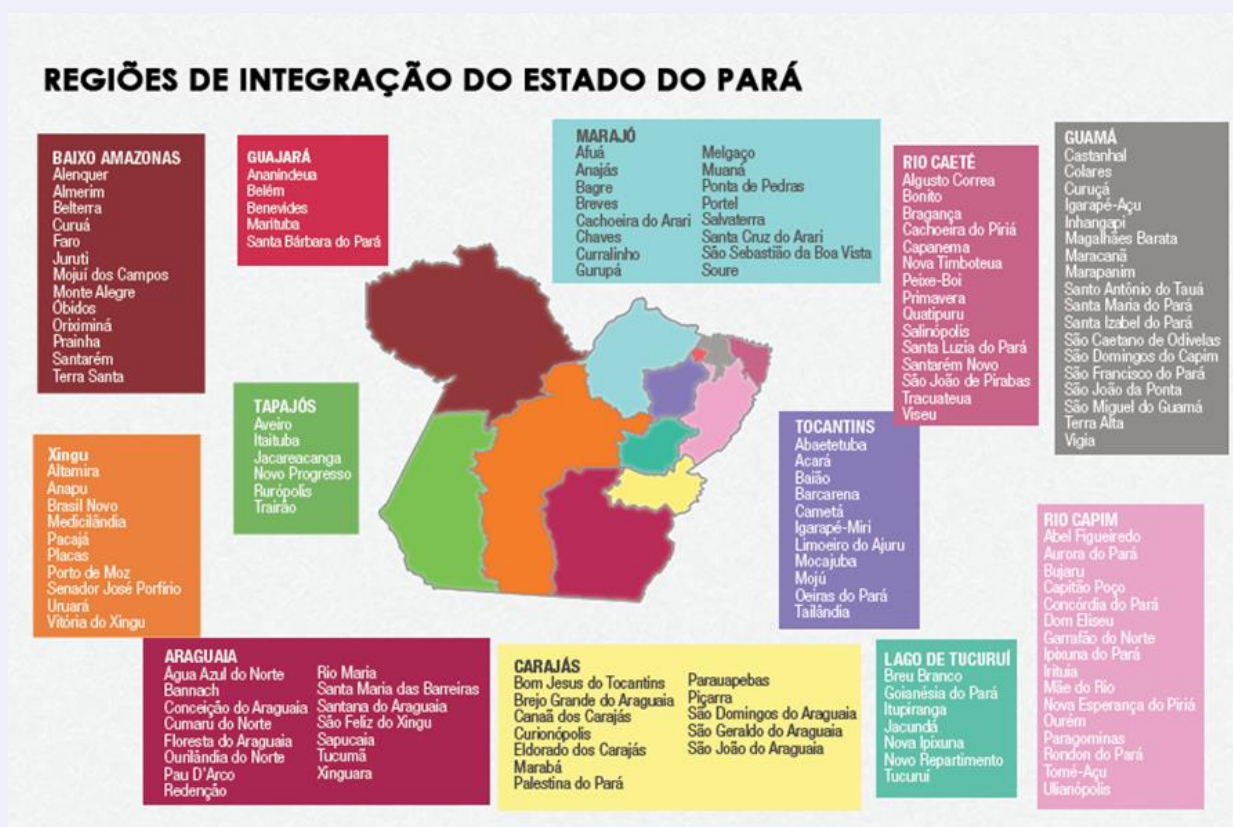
REGIÕES DE INTEGRAÇÃO DO ESTADO DO PARÁ

BAIXO AMAZONAS
Alenquer
Almerim
Belterra
Curuá
Faro
Juruti
Mojuí dos Campos
Monte Alegre
Óbidos
Oriximiná
Prainha
Santarém
Terra Santa

GUAJARÁ
Ananindeua
Belém
Benevides
Marituba
Santa Bárbara do Pará

MARAJÓ
Afuá
Anajás
Bagre
Breves
Cachoeira do Arari
Chaves
Curralinho
Gurupá
Melgaço
Muaná
Ponta de Pedras
Portel
Salvaterra
Santa Cruz do Arari
São Sebastião da Boa Vista
Soure

RIO CAETÉ
Algusto Correa
Bonito
Bragança
Cachoeira do Piriá
Capanema
Nova Timboteua
Peixe-Boi
Primavera
Quatipuru
Salinópolis
Santa Luzia do Pará
Santarém Novo
São João de Pirabas
Tracuateua
Viseu

GUAMÁ
Castanhal
Colares
Curuçá
Igarapé-Açu
Inhangapi
Magalhães Barata
Maracanã
Marapanim
Santo Antônio do Tauá
Santa Maria do Pará
Santa Izabel do Pará
São Caetano de Odivelas
São Domingos do Capim
São Francisco do Pará
São João da Ponta
São Miguel do Guamá
Terra Alta
Vigia

TAPAJÓS
Aveiro
Itaituba
Jacareacanga
Novo Progresso
Rurópolis
Trairão

TOCANTINS
Abaetetuba
Acará
Baião
Barcarena
Cametá
Igarapé-Miri
Limoeiro do Ajuru
Mocajuba
Mojú
Oeiras do Pará
Tailândia

Xingu
Altamira
Anapu
Brasil Novo
Medicilândia
Pacajá
Placas
Porto de Moz
Senador José Porfírio
Uruará
Vitória do Xingu

RIO CAPIM
Abel Figueiredo
Aurora do Pará
Bujaru
Capitão Poço
Concórdia do Pará
Dom Eliseu
Garrafão do Norte
Ipixuna do Pará
Irituia
Mãe do Rio
Nova Esperança do Piriá
Ourém
Paragominas
Rondon do Pará
Tomé-Açu
Ulianópolis

ARAGUAIA
Água Azul do Norte
Bannach
Conceição do Araguaia
Cumaru do Norte
Floresta do Araguaia
Ourilândia do Norte
Pau D'Arco
Redenção
Rio Maria
Santa Maria das Barreiras
Santana do Araguaia
São Feliz do Xingu
Sapucaia
Tucumã
Xinguara

CARAJÁS
Bom Jesus do Tocantins
Brejo Grande do Araguaia
Canaã dos Carajás
Curionópolis
Eldorado dos Carajás
Marabá
Palestina do Pará
Parauapebas
Piçarra
São Domingos do Araguaia
São Geraldo do Araguaia
São João do Araguaia

LAGO DE TUCURUÍ
Breu Branco
Goianésia do Pará
Itupiranga
Jacundá
Nova Ipixuna
Novo Repartimento
Tucuruí